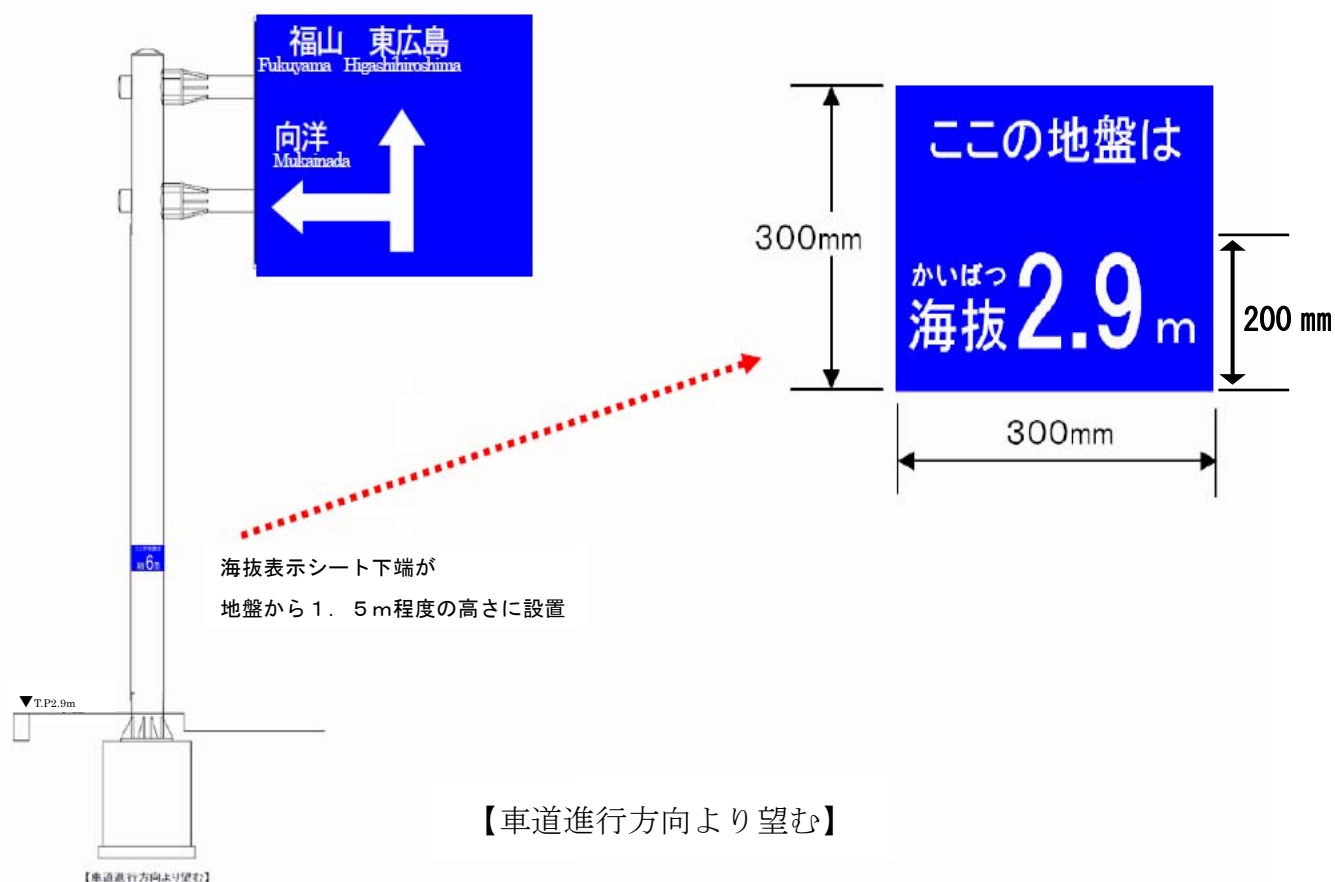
福山　東広島
Fukuyama　Higashihiroshima

向洋
Mukainada

300mm

ここの地盤は

かいばつ
海抜2.9m

200 mm

300mm

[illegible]
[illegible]6m

海抜表示シート下端が
地盤から１．５m程度の高さに設置

▼T.P2.9m

【車道進行方向より望む】

【車道進行方向より望む】